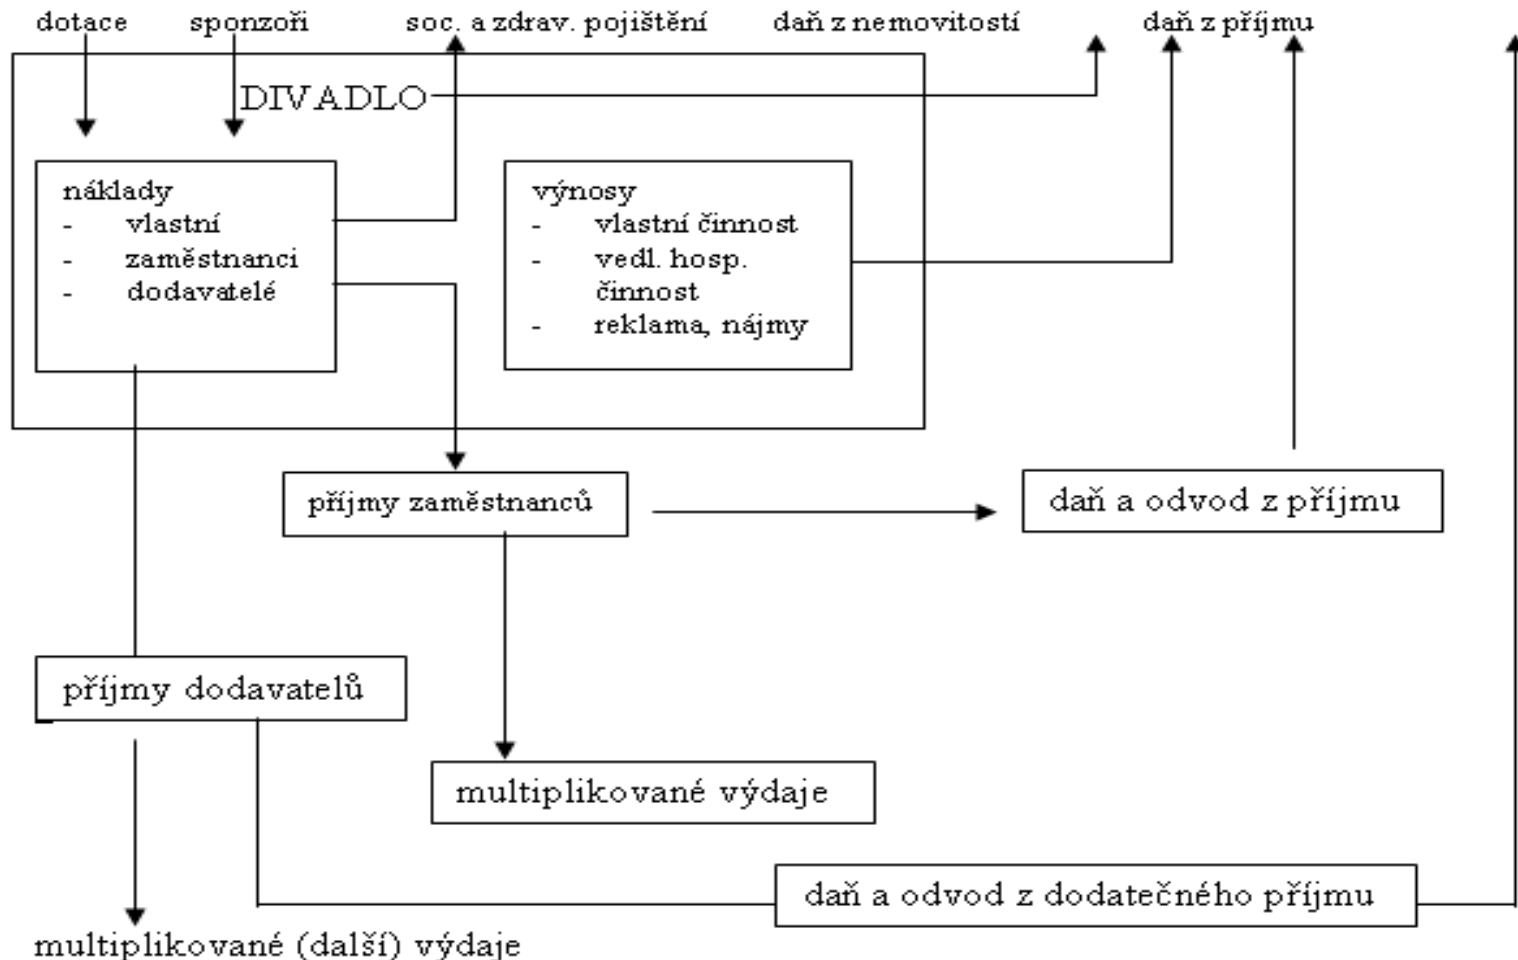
dotace sponzoři soc. a zdrav. pojištění daň z nemovitostí daň z příjmu

DIVADLO

náklady
- vlastní
- zaměstnanci
- dodavatelé

výnosy
- vlastní činnost
- vedl. hosp. činnost
- reklama, nájmy

příjmy zaměstnanců

daň a odvod z příjmu

příjmy dodavatelů

multiplikované výdaje

daň a odvod z dodatečného příjmu

multiplikované (další) výdaje